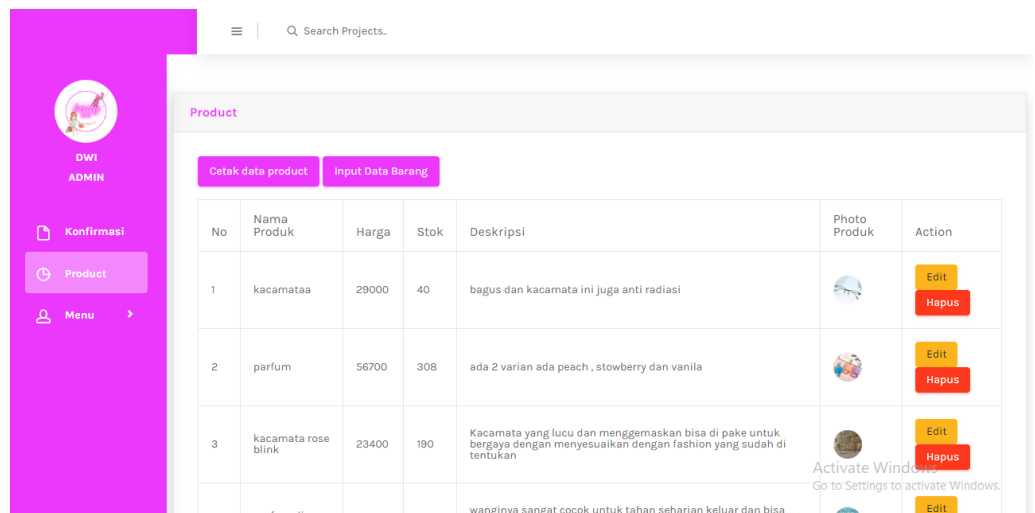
Search Projects..

DWI
ADMIN

Konfirmasi

Product

Menu

Product

Cetak data product

Input Data Barang

| No | Nama Produk | Harga | Stok | Deskripsi | Photo Produk | Action |
|---|---|---|---|---|---|---|
| 1 | kacamataa | 29000 | 40 | bagus dan kacamata ini juga anti radiasi | | Edit Hapus |
| 2 | parfum | 56700 | 308 | ada 2 varian ada peach , stowberry dan vanila | | Edit Hapus |
| 3 | kacamata rose blink | 23400 | 190 | Kacamata yang lucu dan menggemaskan bisa di pake untuk bergaya dengan menyesuaikan dengan fashion yang sudah di tentukan | | Edit Hapus |
| | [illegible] | | | wanginya sangat cocok untuk tahan seharian keluar dan bisa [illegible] | | Edit |

Activate Windows
Go to Settings to activate Windows.